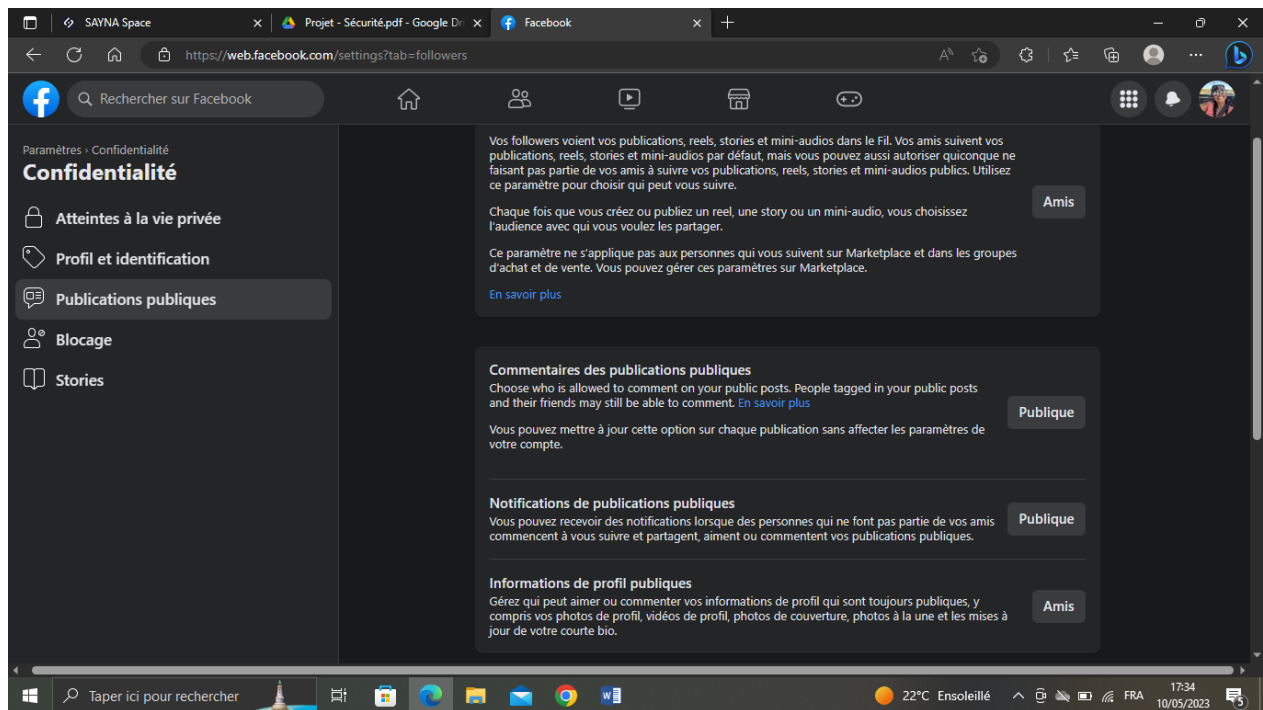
SAYNA Space
Projet - Sécurité.pdf - Google Dr
Facebook
https://web.facebook.com/settings?tab=followers

Rechercher sur Facebook

Paramètres › Confidentialité
Confidentialité
Atteintes à la vie privée
Profil et identification
Publications publiques
Blocage
Stories

Vos followers voient vos publications, reels, stories et mini-audios dans le Fil. Vos amis suivent vos publications, reels, stories et mini-audios par défaut, mais vous pouvez aussi autoriser quiconque ne faisant pas partie de vos amis à suivre vos publications, reels, stories et mini-audios publics. Utilisez ce paramètre pour choisir qui peut vous suivre.

Chaque fois que vous créez ou publiez un reel, une story ou un mini-audio, vous choisissez l'audience avec qui vous voulez les partager.

Ce paramètre ne s'applique pas aux personnes qui vous suivent sur Marketplace et dans les groupes d'achat et de vente. Vous pouvez gérer ces paramètres sur Marketplace.

En savoir plus

Amis

Commentaires des publications publiques
Choose who is allowed to comment on your public posts. People tagged in your public posts and their friends may still be able to comment. En savoir plus

Vous pouvez mettre à jour cette option sur chaque publication sans affecter les paramètres de votre compte.

Publique

Notifications de publications publiques
Vous pouvez recevoir des notifications lorsque des personnes qui ne font pas partie de vos amis commencent à vous suivre et partagent, aiment ou commentent vos publications publiques.

Publique

Informations de profil publiques
Gérez qui peut aimer ou commenter vos informations de profil qui sont toujours publiques, y compris vos photos de profil, vidéos de profil, photos de couverture, photos à la une et les mises à jour de votre courte bio.

Amis

Taper ici pour rechercher
22°C Ensoleillé
FRA
17:34
10/05/2023
5